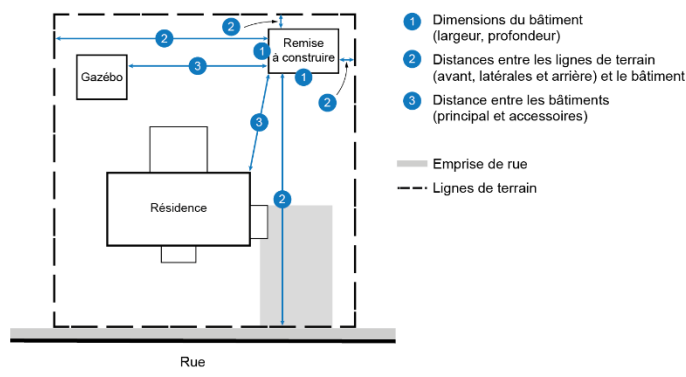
2

2

1

Remise à construire

Gazébo

3

1

2

3

Résidence

2

Rue

1 Dimensions du bâtiment (largeur, profondeur)

2 Distances entre les lignes de terrain (avant, latérales et arrière) et le bâtiment

3 Distance entre les bâtiments (principal et accessoires)

Emprise de rue

Lignes de terrain